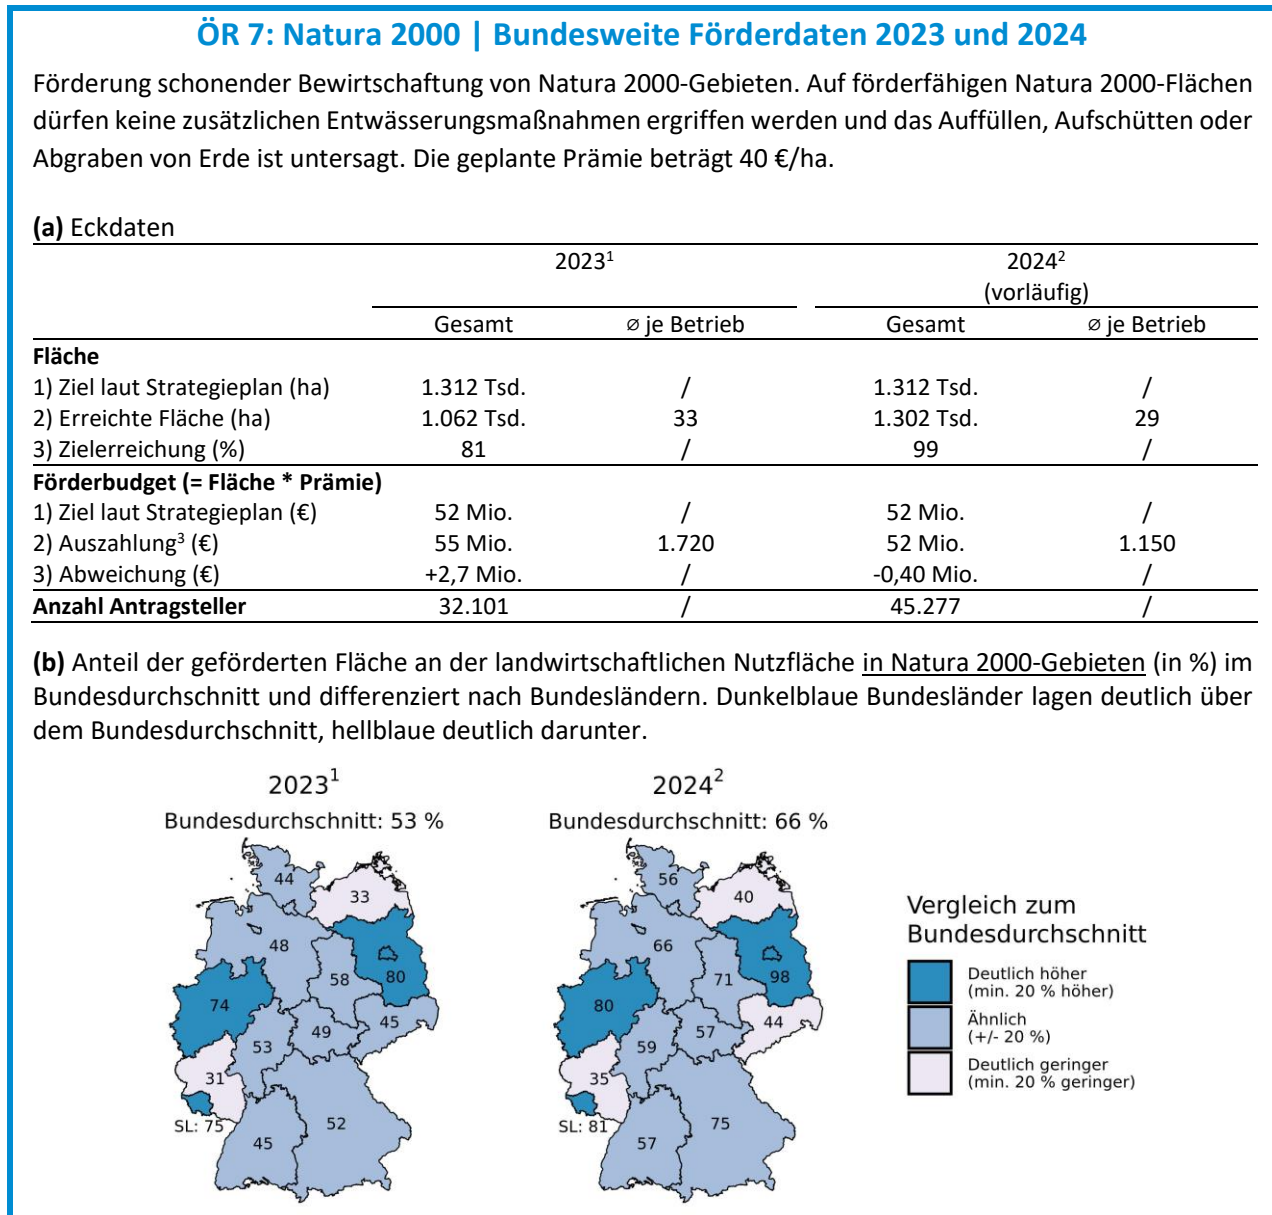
ÖR 7: Natura 2000 | Bundesweite Förderdaten 2023 und 2024

Förderung schonender Bewirtschaftung von Natura 2000-Gebieten. Auf förderfähigen Natura 2000-Flächen dürfen keine zusätzlichen Entwässerungsmaßnahmen ergriffen werden und das Auffüllen, Aufschütten oder Abgraben von Erde ist untersagt. Die geplante Prämie beträgt 40 €/ha.

**(a)** Eckdaten

| | 2023$^1$ Gesamt | 2023$^1$ ⌀ je Betrieb | 2024$^2$ (vorläufig) Gesamt | 2024$^2$ (vorläufig) ⌀ je Betrieb |
|---|---|---|---|---|
| **Fläche** | | | | |
| 1) Ziel laut Strategieplan (ha) | 1.312 Tsd. | / | 1.312 Tsd. | / |
| 2) Erreichte Fläche (ha) | 1.062 Tsd. | 33 | 1.302 Tsd. | 29 |
| 3) Zielerreichung (%) | 81 | / | 99 | / |
| **Förderbudget (= Fläche * Prämie)** | | | | |
| 1) Ziel laut Strategieplan (€) | 52 Mio. | / | 52 Mio. | / |
| 2) Auszahlung$^3$ (€) | 55 Mio. | 1.720 | 52 Mio. | 1.150 |
| 3) Abweichung (€) | +2,7 Mio. | / | -0,40 Mio. | / |
| **Anzahl Antragsteller** | 32.101 | / | 45.277 | / |

**(b)** Anteil der geförderten Fläche an der landwirtschaftlichen Nutzfläche in Natura 2000-Gebieten (in %) im Bundesdurchschnitt und differenziert nach Bundesländern. Dunkelblaue Bundesländer lagen deutlich über dem Bundesdurchschnitt, hellblaue deutlich darunter.

2023$^1$
Bundesdurchschnitt: 53 %
44 33 48 58 80 74 49 45 53 31 SL: 75 52 45

2024$^2$
Bundesdurchschnitt: 66 %
56 40 66 71 98 80 57 44 59 35 SL: 81 75 57

Vergleich zum Bundesdurchschnitt
Deutlich höher (min. 20 % höher)
Ähnlich (+/- 20 %)
Deutlich geringer (min. 20 % geringer)